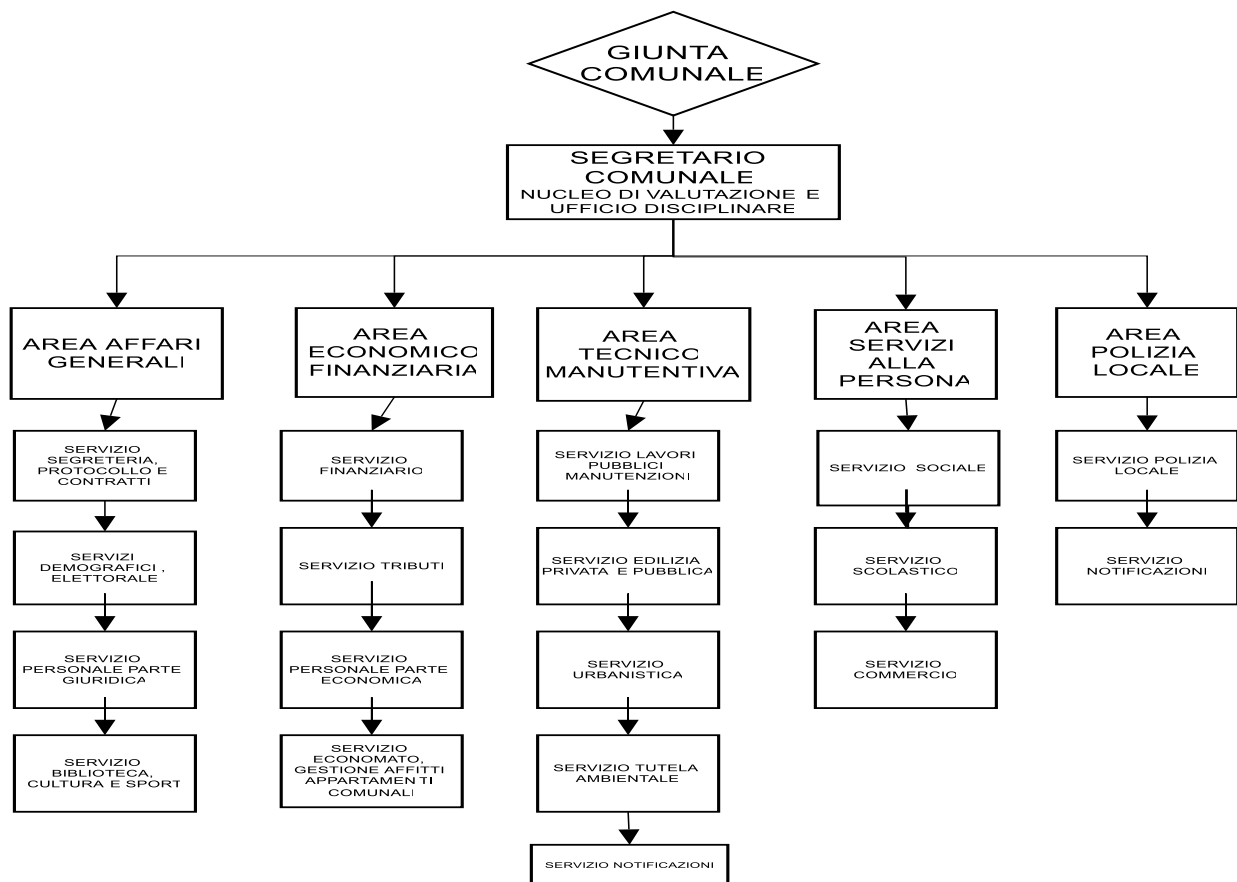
GIUNTA COMUNALE

SEGRETARIO COMUNALE
NUCLEO DI VALUTAZIONE E UFFICIO DISCIPLINARE

AREA AFFARI GENERALI

SERVIZIO SEGRETERIA, PROTOCOLLO E CONTRATTI

SERVIZI DEMOGRAFICI , ELETTORALE

SERVIZIO PERSONALE PARTE GIURIDICA

SERVIZIO BIBLIOTECA, CULTURA E SPORT

AREA ECONOMICO FINANZIARIA

SERVIZIO FINANZIARIO

SERVIZIO TRIBUTI

SERVIZIO PERSONALE PARTE ECONOMICA

SERVIZIO ECONOMATO, GESTIONE AFFITTI APPARTAMENTI COMUNALI

AREA TECNICO MANUTENTIVA

SERVIZIO LAVORI PUBBLICI MANUTENZIONI

SERVIZIO EDILIZIA PRIVATA E PUBBLICA

SERVIZIO URBANISTICA

SERVIZIO TUTELA AMBIENTALE

SERVIZIO NOTIFICAZIONI

AREA SERVIZI ALLA PERSONA

SERVIZIO SOCIALE

SERVIZIO SCOLASTICO

SERVIZIO COMMERCIO

AREA POLIZIA LOCALE

SERVIZIO POLIZIA LOCALE

SERVIZIO NOTIFICAZIONI